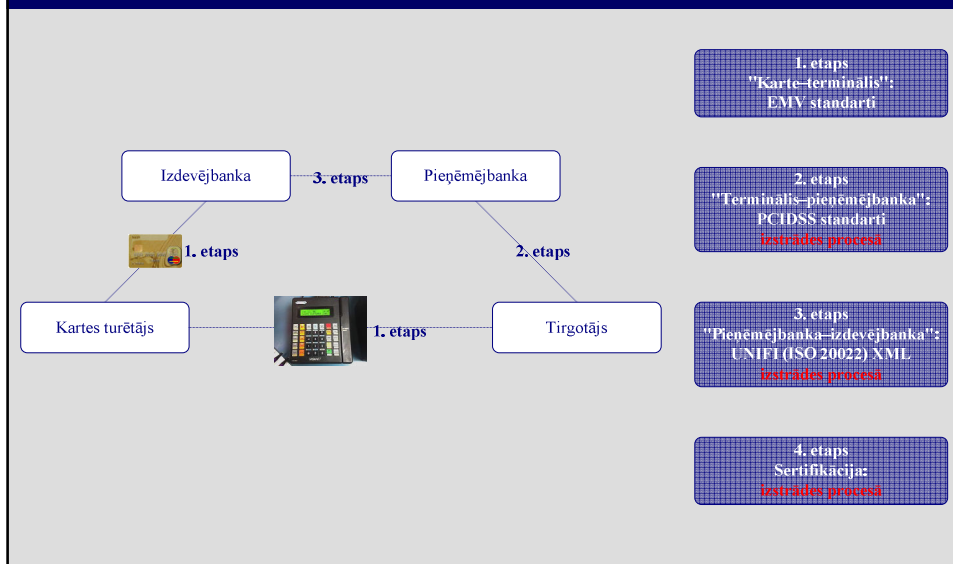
Izdevējbanka

3. etaps

Pieņēmējbanka

1. etaps

2. etaps

Kartes turētājs

1. etaps

Tirgotājs

1. etaps
"Karte–terminālis":
EMV standarti

2. etaps
"Terminālis–pieņēmējbanka":
PCIDSS standarti
izstrādes procesā

3. etaps
"Pieņēmējbanka–izdevējbanka":
UNIFI (ISO 20022) XML
izstrādes procesā

4. etaps
Sertifikācija:
izstrādes procesā